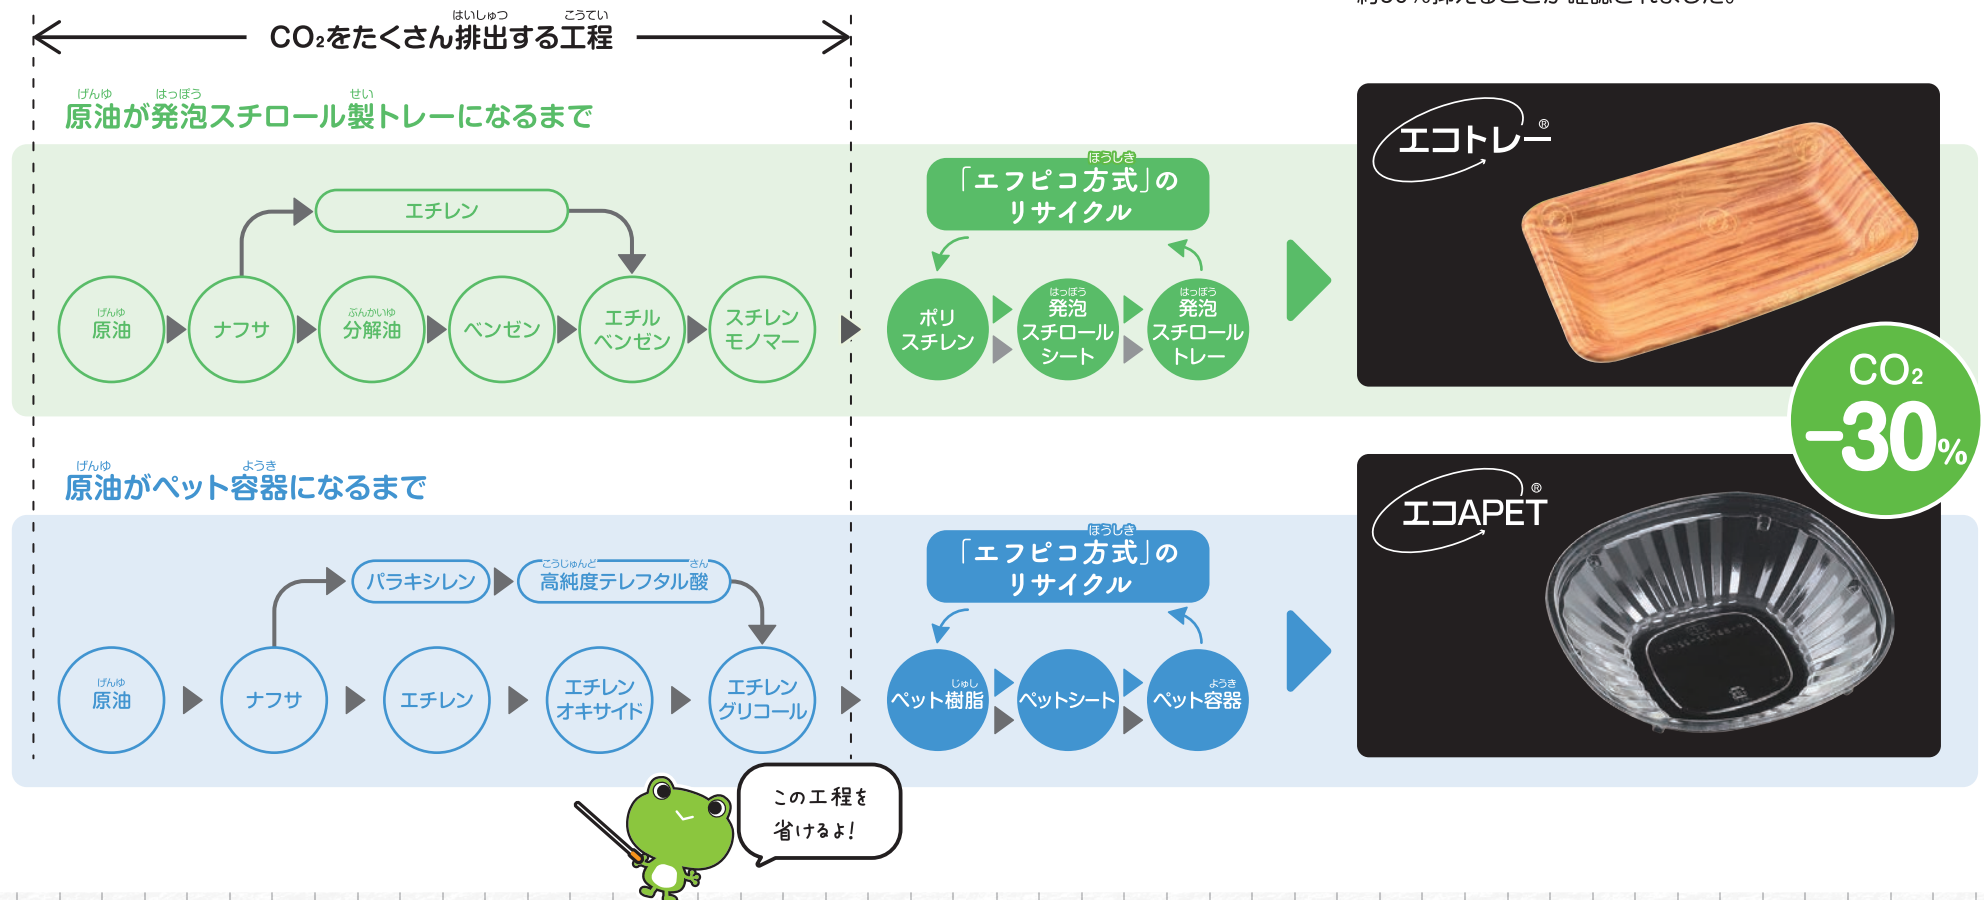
CO₂をたくさん排出する工程

原油が発泡スチロール製トレーになるまで

エチレン

原油 ナフサ 分解油 ベンゼン エチルベンゼン スチレンモノマー

「エフピコ方式」のリサイクル

ポリスチレン 発泡スチロールシート 発泡スチロールトレー

エコトレー®

$CO_2$ −30%

原油がペット容器になるまで

パラキシレン 高純度テレフタル酸

原油 ナフサ エチレン エチレンオキサイド エチレングリコール

「エフピコ方式」のリサイクル

ペット樹脂 ペットシート ペット容器

エコAPET®

この工程を省けるよ!